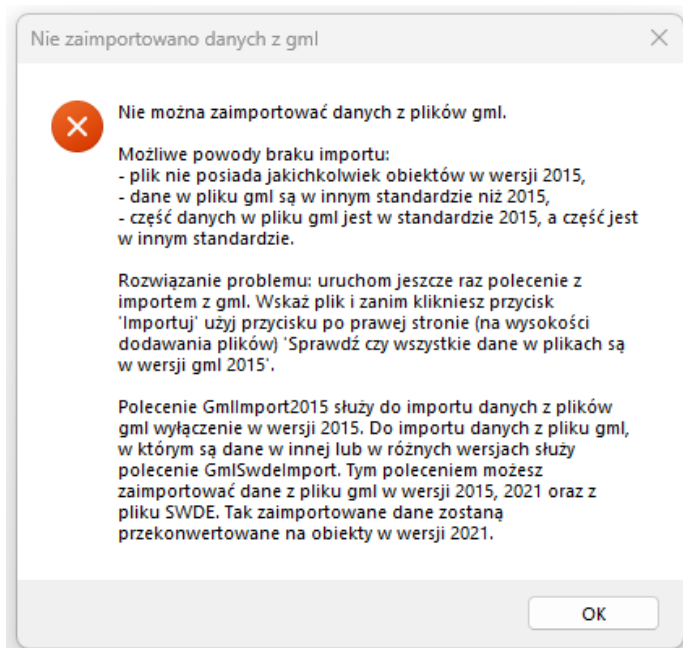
Nie zaimportowano danych z gml

Nie można zaimportować danych z plików gml.

Możliwe powody braku importu:
- plik nie posiada jakichkolwiek obiektów w wersji 2015,
- dane w pliku gml są w innym standardzie niż 2015,
- część danych w pliku gml jest w standardzie 2015, a część jest w innym standardzie.

Rozwiązanie problemu: uruchom jeszcze raz polecenie z importem z gml. Wskaż plik i zanim klikniesz przycisk 'Importuj' użyj przycisku po prawej stronie (na wysokości dodawania plików) 'Sprawdź czy wszystkie dane w plikach są w wersji gml 2015'.

Polecenie GmlImport2015 służy do importu danych z plików gml wyłączenie w wersji 2015. Do importu danych z pliku gml, w którym są dane w innej lub w różnych wersjach służy polecenie GmlSwdeImport. Tym poleceniem możesz zaimportować dane z pliku gml w wersji 2015, 2021 oraz z pliku SWDE. Tak zaimportowane dane zostaną przekonwertowane na obiekty w wersji 2021.

OK